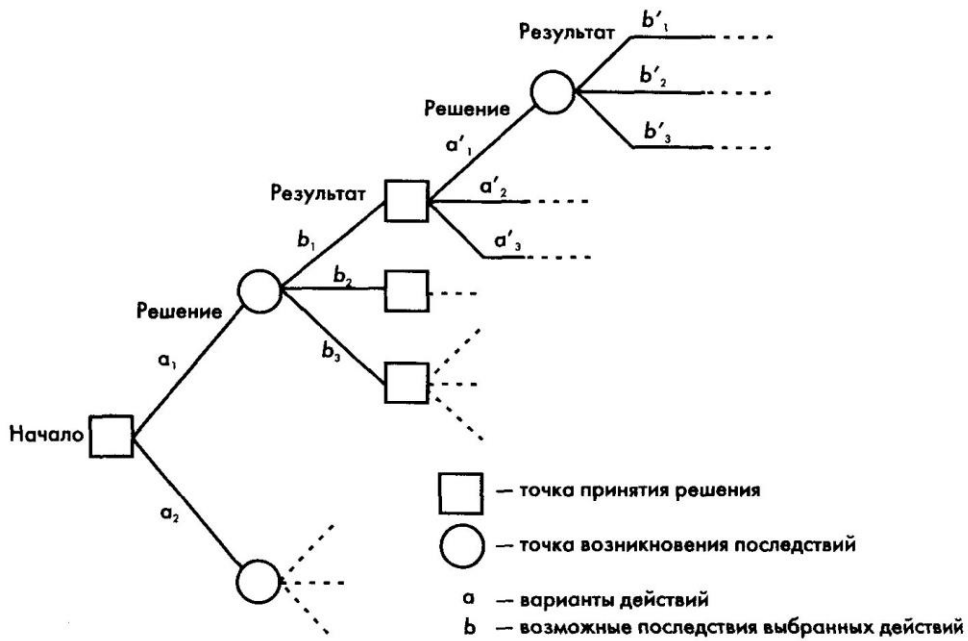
Результат
$b'_1$
$b'_2$
$b'_3$
Решение
$a'_1$
Результат
$a'_2$
$a'_3$
$b_1$
$b_2$
$b_3$
Решение
$a_1$
Начало
$a_2$

— точка принятия решения
— точка возникновения последствий
a — варианты действий
b — возможные последствия выбранных действий